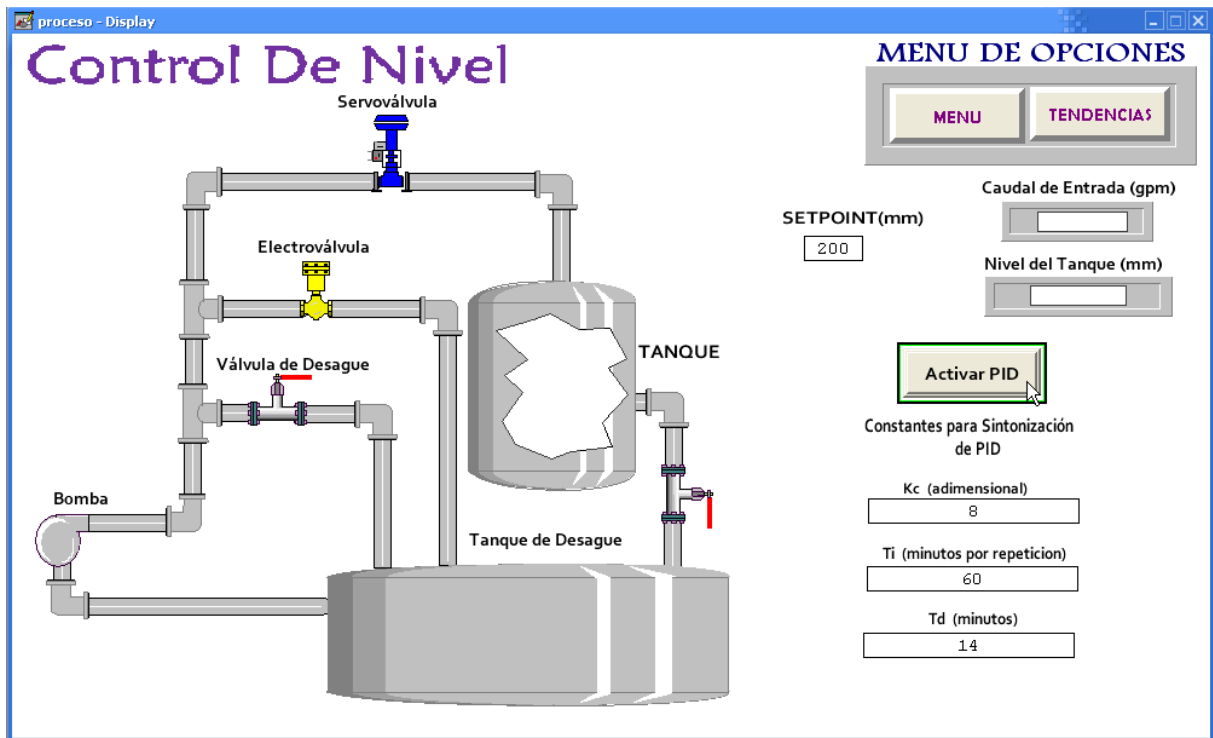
proceso - Display

Control De Nivel

MENU DE OPCIONES

MENU

TENDENCIAS

Servoválvula

Caudal de Entrada (gpm)

SETPOINT(mm)

200

Electroválvula

Nivel del Tanque (mm)

TANQUE

Válvula de Desague

Activar PID

Constantes para Sintonización de PID

Bomba

Kc (adimensional)

8

Tanque de Desague

Ti (minutos por repeticion)

60

Td (minutos)

14